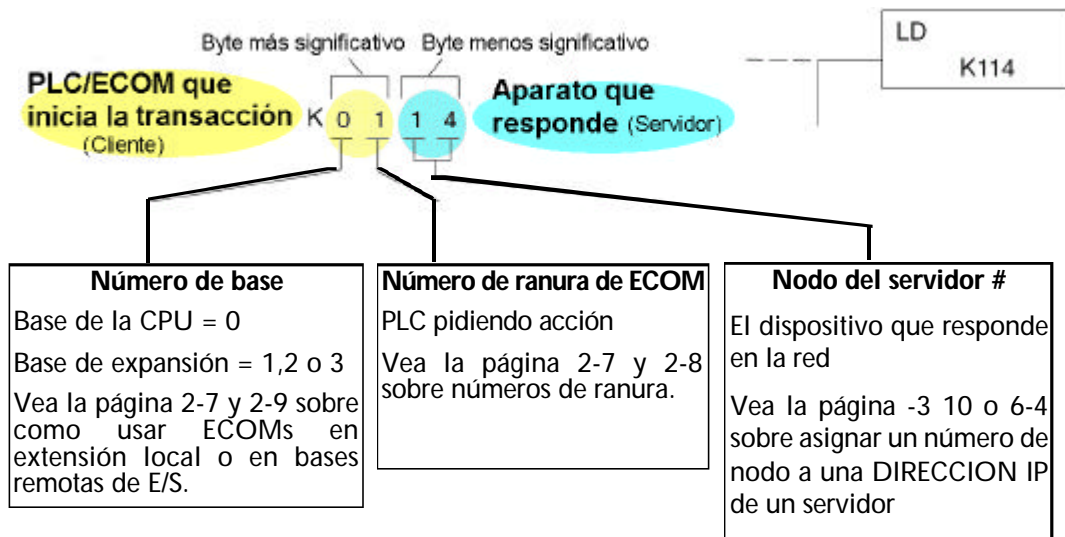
Byte más significativo Byte menos significativo

LD

K114

PLC/ECOM que inicia la transacción (Cliente)

K 0 1 1 4

Aparato que responde (Servidor)

**Número de base**

Base de la CPU = 0

Base de expansión = 1,2 o 3

Vea la página 2-7 y 2-9 sobre como usar ECOMs en extensión local o en bases remotas de E/S.

**Número de ranura de ECOM**

PLC pidiendo acción

Vea la página 2-7 y 2-8 sobre números de ranura.

**Nodo del servidor #**

El dispositivo que responde en la red

Vea la página -3 10 o 6-4 sobre asignar un número de nodo a una DIRECCION IP de un servidor